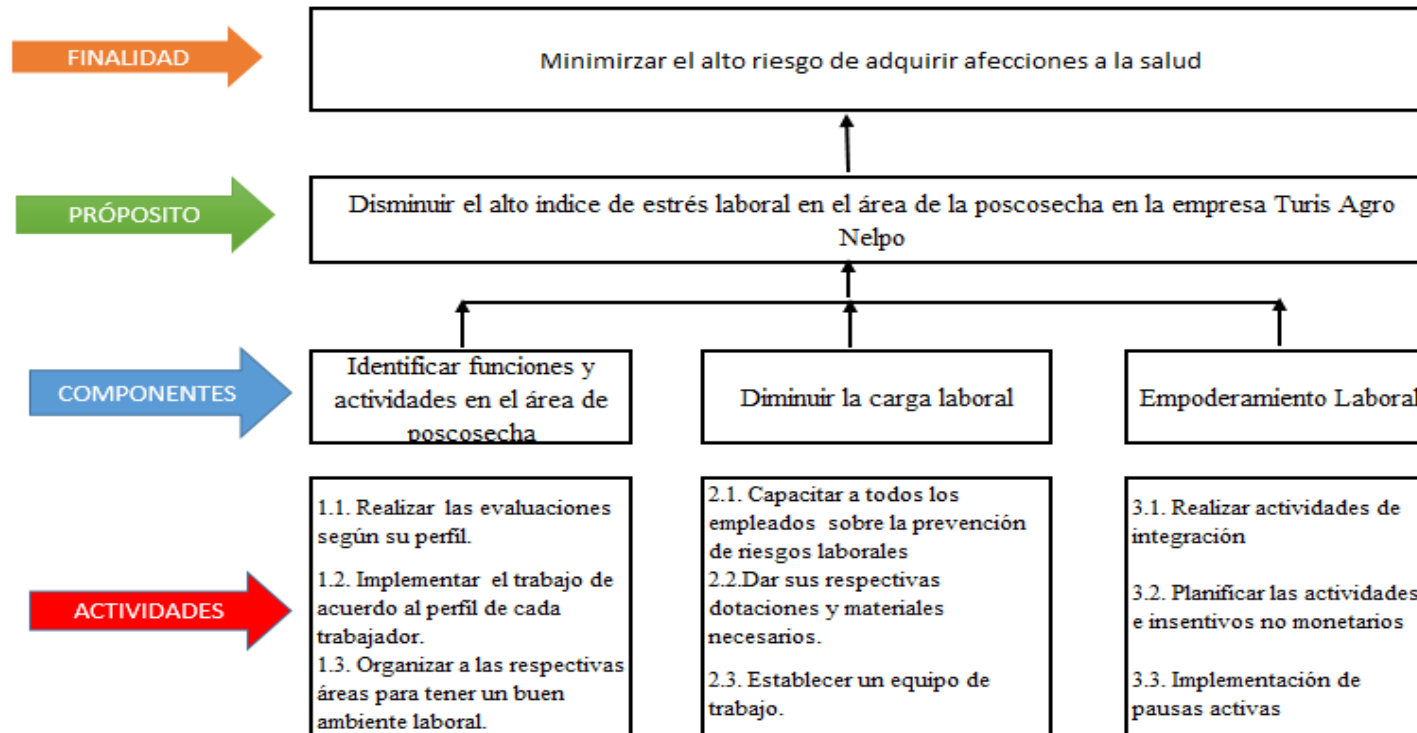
FINALIDAD

Minimirzar el alto riesgo de adquirir afecciones a la salud

PRÓPOSITO

Disminuir el alto indice de estrés laboral en el área de la poscosecha en la empresa Turis Agro Nelpo

COMPONENTES

Identificar funciones y actividades en el área de poscosecha

Diminuir la carga laboral

Empoderamiento Laboral

ACTIVIDADES

1.1. Realizar las evaluaciones según su perfil.

1.2. Implementar el trabajo de acuerdo al perfil de cada trabajador.

1.3. Organizar a las respectivas áreas para tener un buen ambiente laboral.

2.1. Capacitar a todos los empleados sobre la prevención de riesgos laborales

2.2.Dar sus respectivas dotaciones y materiales necesarios.

2.3. Establecer un equipo de trabajo.

3.1. Realizar actividades de integración

3.2. Planificar las actividades e insentivos no monetarios

3.3. Implementación de pausas activas